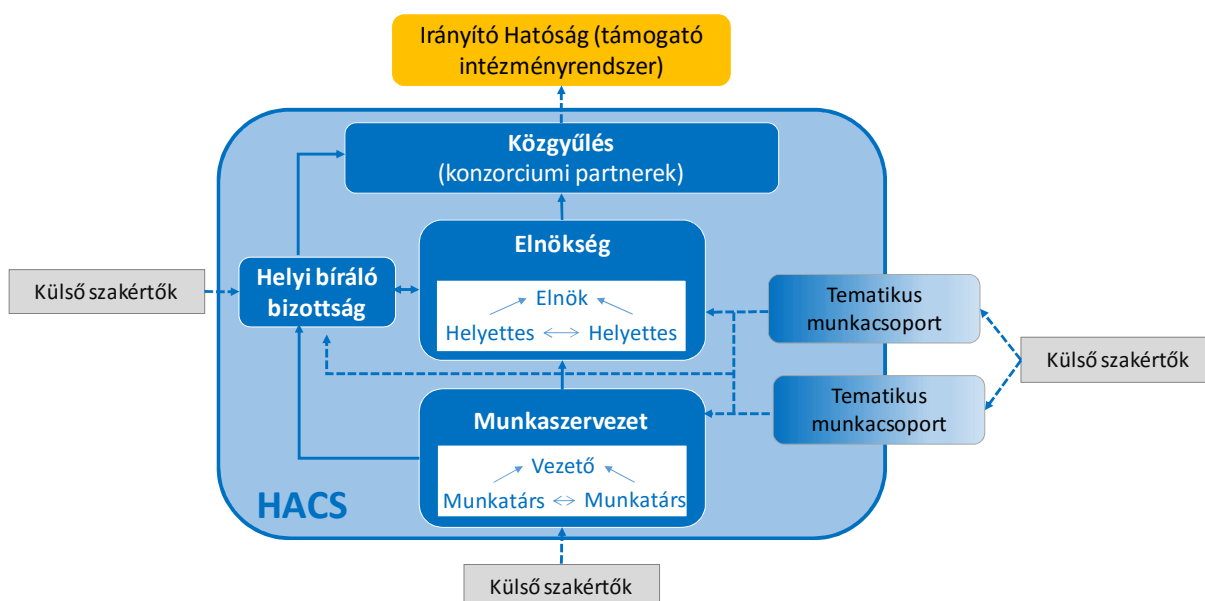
Irányító Hatóság (támogató intézményrendszer)

Közgyűlés
(konzorciumi partnerek)

Elnökség

Elnök

Helyettes Helyettes

Külső szakértők

Helyi bíráló bizottság

Tematikus munkacsoport

Külső szakértők

Tematikus munkacsoport

Munkaszervezet

Vezető

Munkatárs Munkatárs

HACS

Külső szakértők